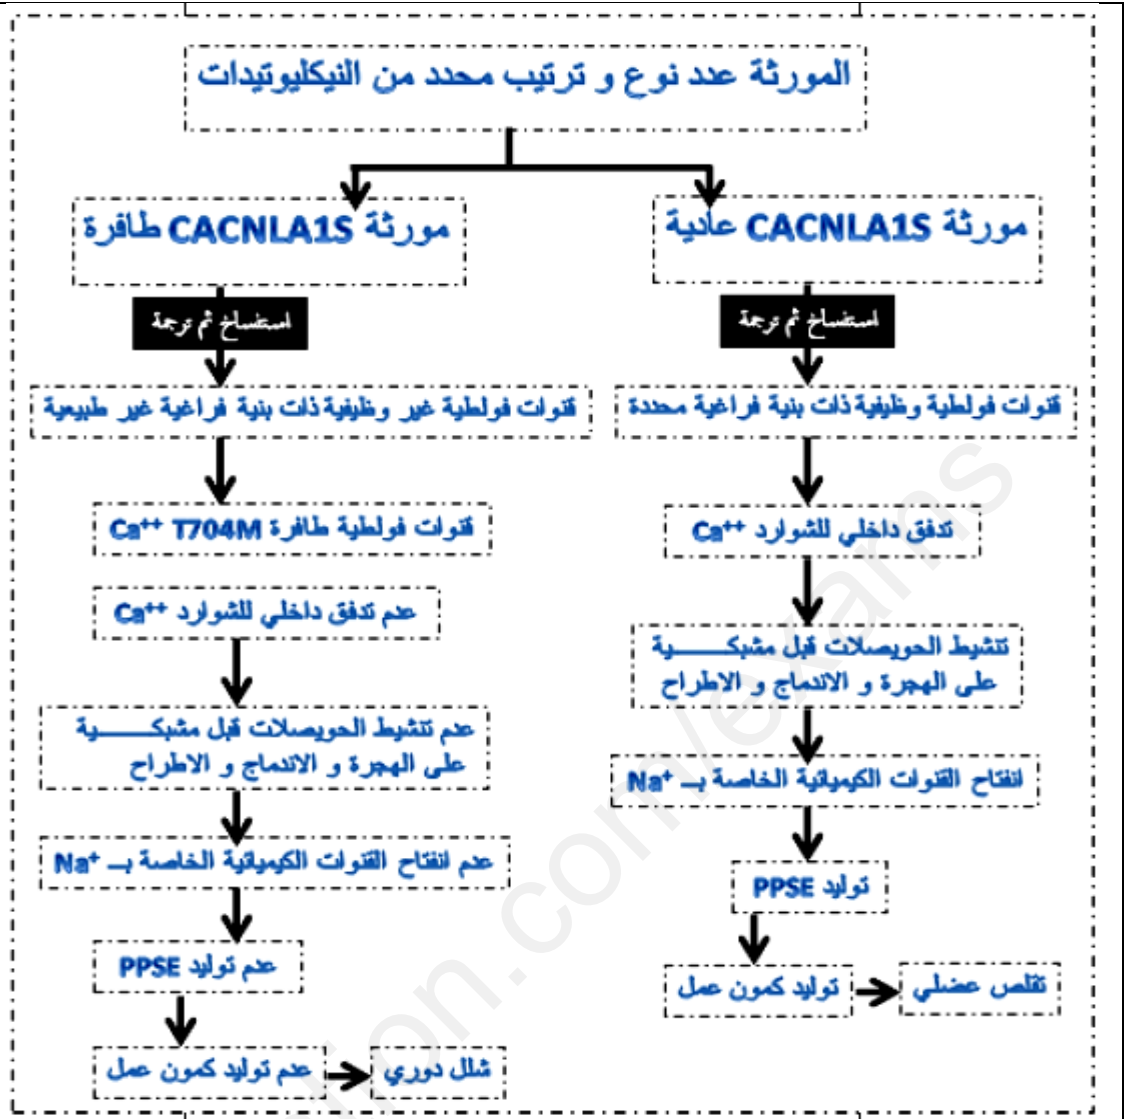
المورثة عدد نوع و ترتيب محدد من النيكليوتيدات

مورثة CACNLA1S عادية

استنساخ ثم ترجمة

قنوات فولطية وظيفية ذات بنية فراغية محددة

تدفق داخلي للشوارد $Ca^{++}$

تنشيط الحويصلات قبل مشبكية على الهجرة و الاندماج و الاطراح

انفتاح القنوات الكيميائية الخاصة بـ $Na^{+}$

توليد PPSE

توليد كمون عمل

تقلص عضلي

مورثة CACNLA1S طافرة

استنساخ ثم ترجمة

قنوات فولطية غير وظيفية ذات بنية فراغية غير طبيعية

قنوات فولطية طافرة T704M $Ca^{++}$

عدم تدفق داخلي للشوارد $Ca^{++}$

عدم تنشيط الحويصلات قبل مشبكية على الهجرة و الاندماج و الاطراح

عدم انفتاح القنوات الكيميائية الخاصة بـ $Na^{+}$

عدم توليد PPSE

عدم توليد كمون عمل

شلل دوري

ition.com/exams